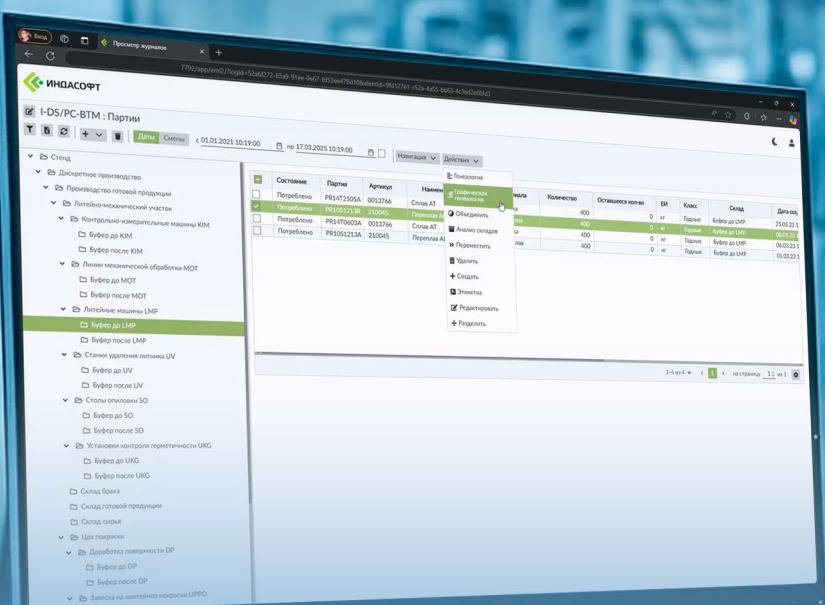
Вход

Просмотр журналов

7792/app/eml2/?logId=52a60272-b5a0-91ee-0e67-fd53ea478d10&elemId=9fd527e1-c52a-4a55-bb63-4c3ed2e06fd3

ИНДАСОФТ

I-DS/PC-BTM : Партии

Даты Смены с 01.01.2021 10:19:00 по 17.03.2025 10:19:00 Навигация Действия

Стенд
Дискретное производство
Производство готовой продукции
Литейно-механический участок
Контрольно-измерительные машины KIM
Буфер до KIM
Буфер после KIM
Линии механической обработки MOT
Буфер до MOT
Буфер после MOT
Литейные машины LMP
Буфер до LMP
Буфер после LMP
Станки удаления литника UV
Буфер до UV
Буфер после UV
Столы опиловки SO
Буфер до SO
Буфер после SO
Установки контроля герметичности UKG
Буфер до UKG
Буфер после UKG
Склад брака
Склад готовой продукции
Склад сырья
Цех покраски
Доработка поверхности DP
Буфер до DP
Буфер после DP
Завеска на контейнер покраски LIPPO

Генеалогия
Графическая генеалогия
Объединить
Анализ складов
Переместить
Удалить
Создать
Этикетка
Редактировать
Разделить

| | Состояние | Партия | Артикул | Наимен | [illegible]ериала | Количество | Оставшееся кол-во | ЕИ | Класс | Склад | Дата соз |
|---|---|---|---|---|---|---|---|---|---|---|---|
| | Потреблено | PR14T2505A | 0013766 | Сплав АТ | | 400 | 0 | кг | Годные | Буфер до LMP | 25.05.23 |
| ✓ | Потреблено | PR10S1213R | 210045 | Переплав А | | 400 | 0 | кг | Годные | Буфер до LMP | 18.05.23 |
| | Потреблено | PR14T0603A | 0013766 | Сплав АТ | | 400 | 0 | кг | Годные | Буфер до LMP | 06.03.23 |
| | Потреблено | PR10S1213A | 210045 | Переплав А | | 400 | 0 | кг | Годные | Буфер до LMP | 01.03.23 |

1-4 из 4 1 на страницу 1 из 1